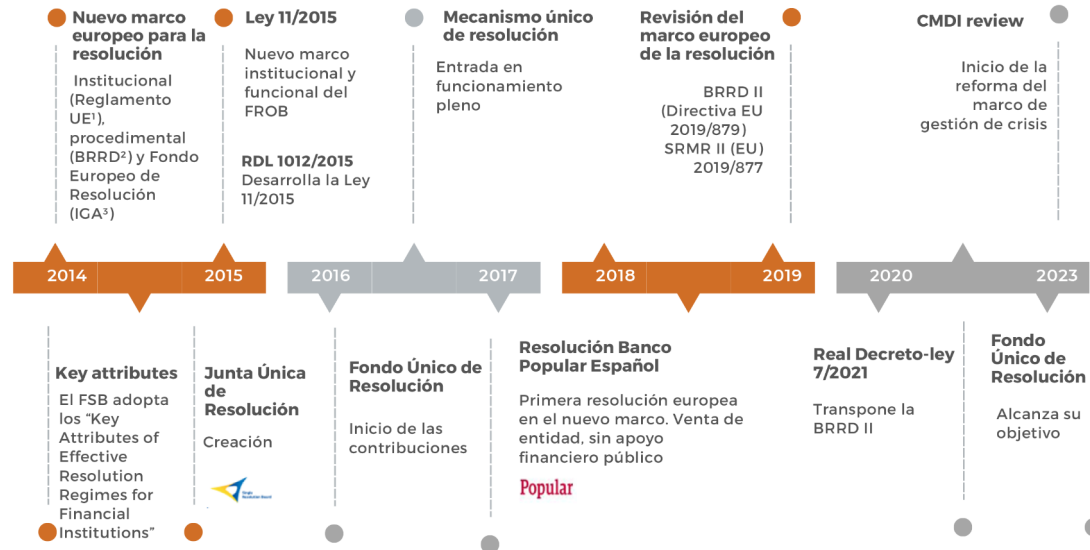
Nuevo marco europeo para la resolución

Institucional (Reglamento UE¹), procedimental (BRRD²) y Fondo Europeo de Resolución (IGA³)

Ley 11/2015

Nuevo marco institucional y funcional del FROB

RDL 1012/2015

Desarrolla la Ley 11/2015

Mecanismo único de resolución

Entrada en funcionamiento pleno

Revisión del marco europeo de la resolución

BRRD II (Directiva EU 2019/879) SRMR II (EU) 2019/877

CMDI review

Inicio de la reforma del marco de gestión de crisis

2014 2015 2016 2017 2018 2019 2020 2023

Key attributes

El FSB adopta los "Key Attributes of Effective Resolution Regimes for Financial Institutions"

Junta Única de Resolución

Creación

Single Resolution Board

Fondo Único de Resolución

Inicio de las contribuciones

Resolución Banco Popular Español

Primera resolución europea en el nuevo marco. Venta de entidad, sin apoyo financiero público

Popular

Real Decreto-ley 7/2021

Transpone la BRRD II

Fondo Único de Resolución

Alcanza su objetivo